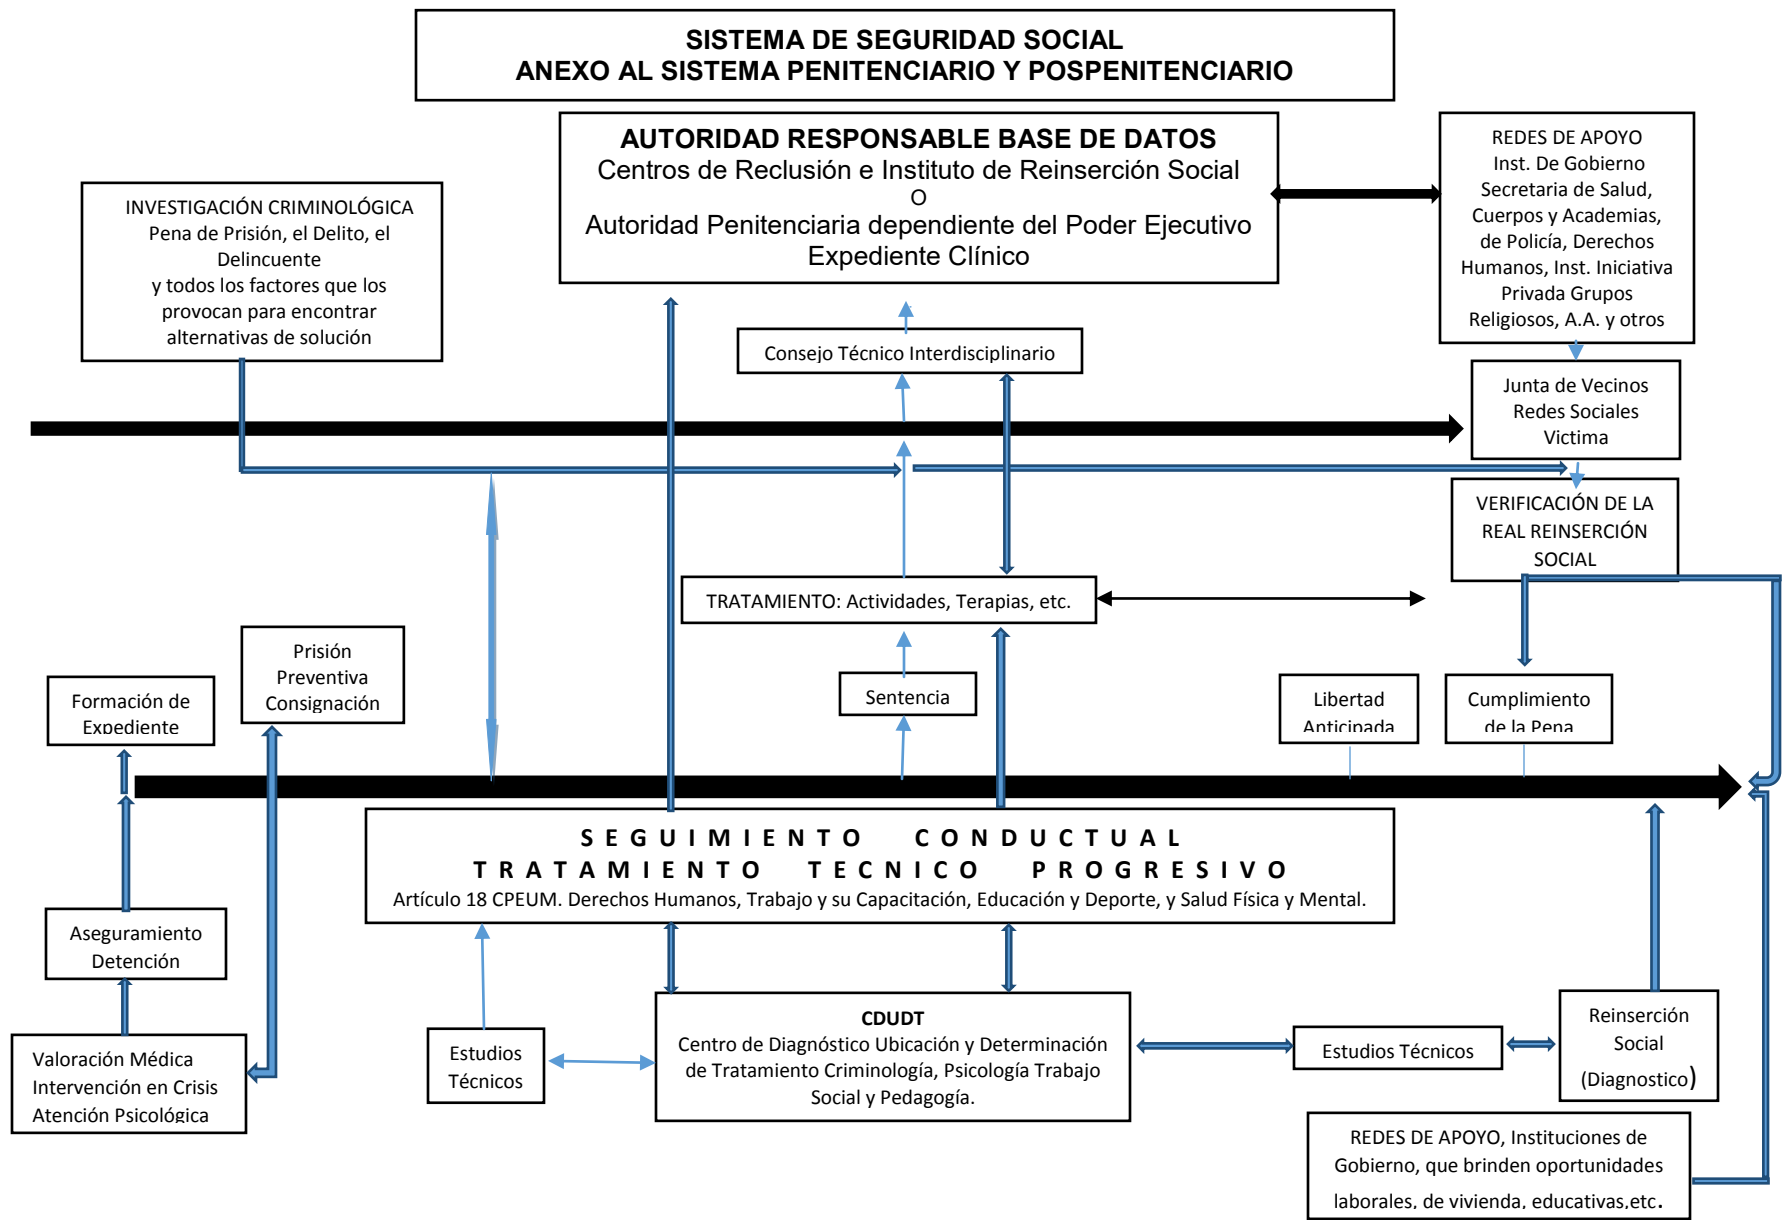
SISTEMA DE SEGURIDAD SOCIAL
ANEXO AL SISTEMA PENITENCIARIO Y POSPENITENCIARIO

AUTORIDAD RESPONSABLE BASE DE DATOS
Centros de Reclusión e Instituto de Reinserción Social
O
Autoridad Penitenciaria dependiente del Poder Ejecutivo
Expediente Clínico

REDES DE APOYO
Inst. De Gobierno
Secretaria de Salud,
Cuerpos y Academias,
de Policía, Derechos
Humanos, Inst. Iniciativa
Privada Grupos
Religiosos, A.A. y otros

INVESTIGACIÓN CRIMINOLÓGICA
Pena de Prisión, el Delito, el Delincuente
y todos los factores que los provocan para encontrar alternativas de solución

Consejo Técnico Interdisciplinario

Junta de Vecinos
Redes Sociales
Victima

VERIFICACIÓN DE LA REAL REINSERCIÓN SOCIAL

TRATAMIENTO: Actividades, Terapias, etc.

Prisión
Preventiva
Consignación

Formación de Expediente

Sentencia

Libertad Anticipada

Cumplimiento de la Pena

SEGUIMIENTO CONDUCTUAL
TRATAMIENTO TECNICO PROGRESIVO
Artículo 18 CPEUM. Derechos Humanos, Trabajo y su Capacitación, Educación y Deporte, y Salud Física y Mental.

Aseguramiento
Detención

Valoración Médica
Intervención en Crisis
Atención Psicológica

Estudios
Técnicos

CDUDT
Centro de Diagnóstico Ubicación y Determinación de Tratamiento Criminología, Psicología Trabajo Social y Pedagogía.

Estudios Técnicos

Reinserción
Social
(Diagnostico)

REDES DE APOYO, Instituciones de Gobierno, que brinden oportunidades laborales, de vivienda, educativas,etc.